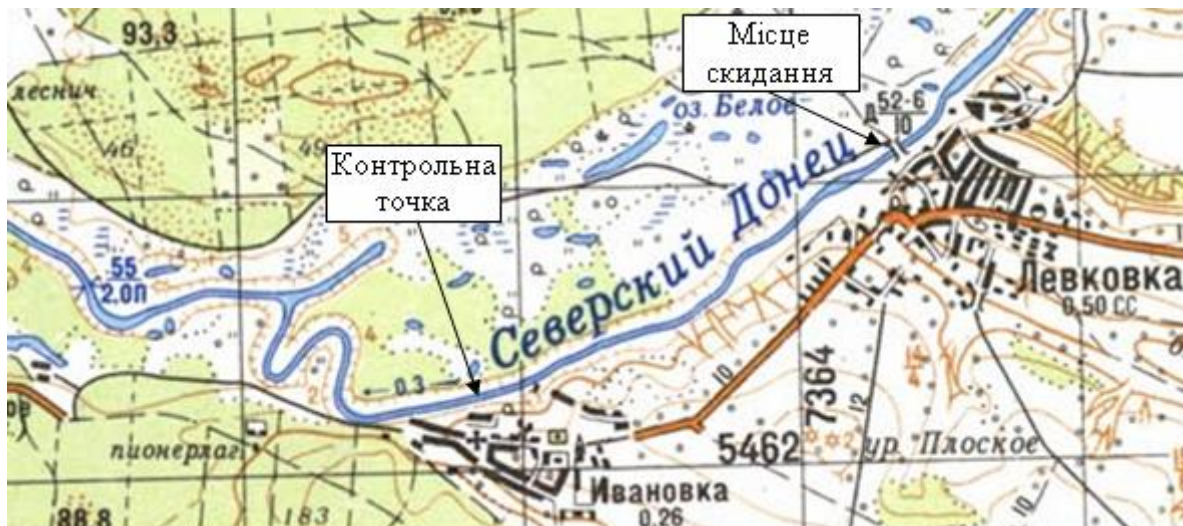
Місце скидання

Контрольна точка

93,3

леснич

46

49

оз. Белое

Д $\frac{52\cdot6}{10}$

Северский Донец

55
2.0П

0.3

Левковка
0,50 СС

7364

5462

ур. Плоское

пионерлаг

183

Ивановка
0.26

88.8